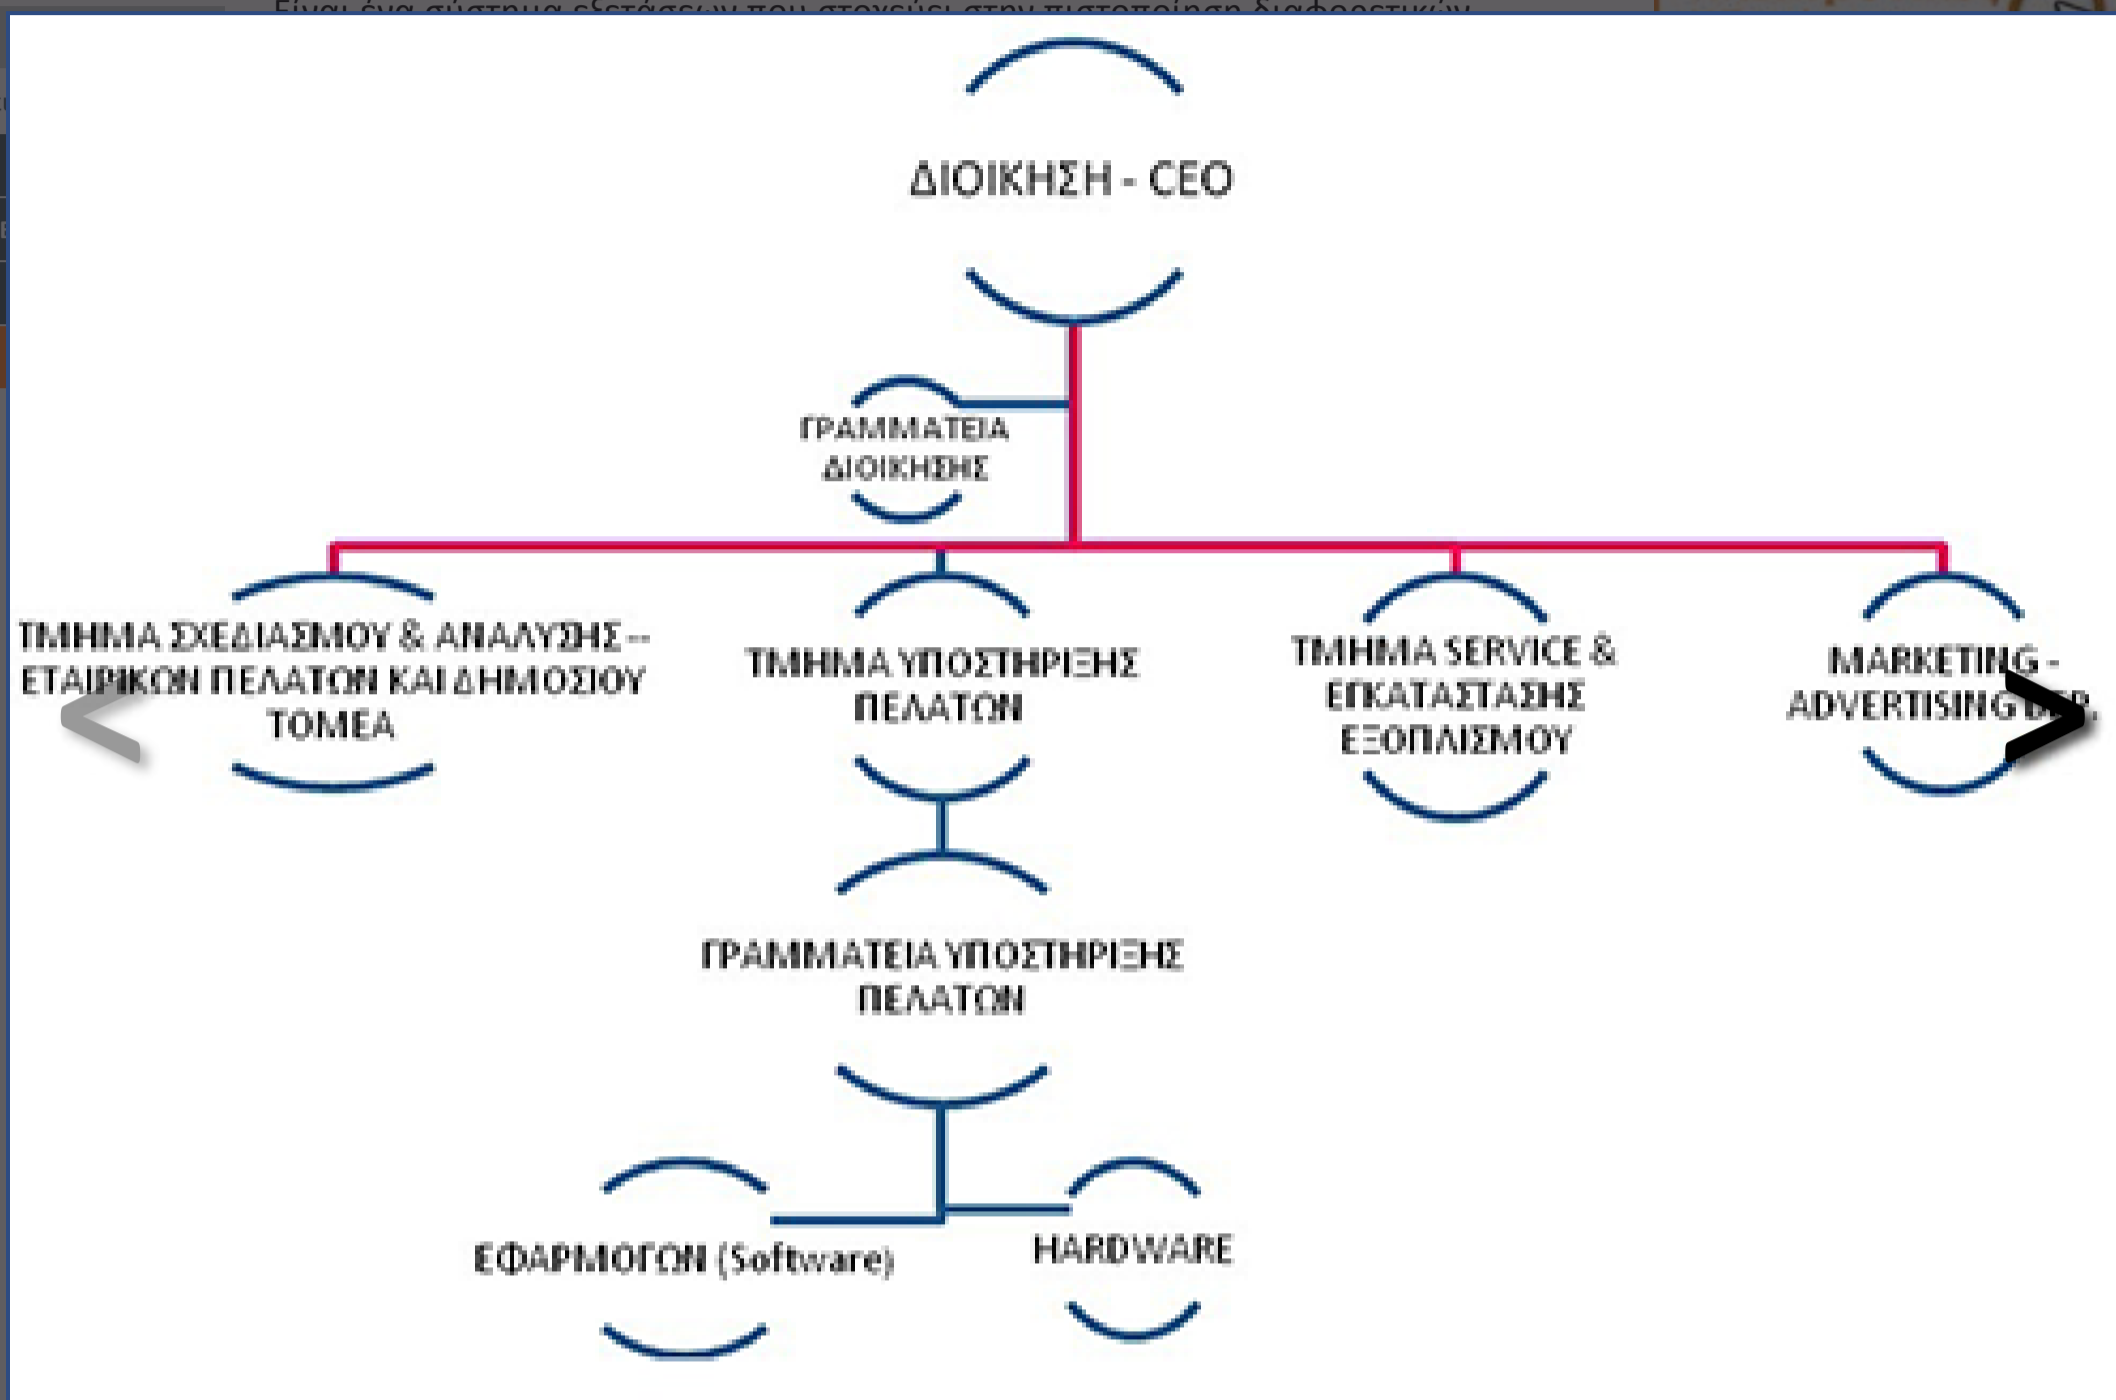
ΔΙΟΙΚΗΣΗ - CEO

ΓΡΑΜΜΑΤΕΙΑ ΔΙΟΙΚΗΣΗΣ

ΤΜΗΜΑ ΣΧΕΔΙΑΣΜΟΥ & ΑΝΑΛΥΣΗΣ – ΕΤΑΙΡΙΚΩΝ ΠΕΛΑΤΩΝ ΚΑΙ ΔΗΜΟΣΙΟΥ ΤΟΜΕΑ

ΤΜΗΜΑ ΥΠΟΣΤΗΡΙΞΗΣ ΠΕΛΑΤΩΝ

ΤΜΗΜΑ SERVICE & ΕΓΚΑΤΑΣΤΑΣΗΣ ΕΞΟΠΛΙΣΜΟΥ

MARKETING - ADVERTISING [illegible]

ΓΡΑΜΜΑΤΕΙΑ ΥΠΟΣΤΗΡΙΞΗΣ ΠΕΛΑΤΩΝ

ΕΦΑΡΜΟΓΩΝ (Software)

HARDWARE